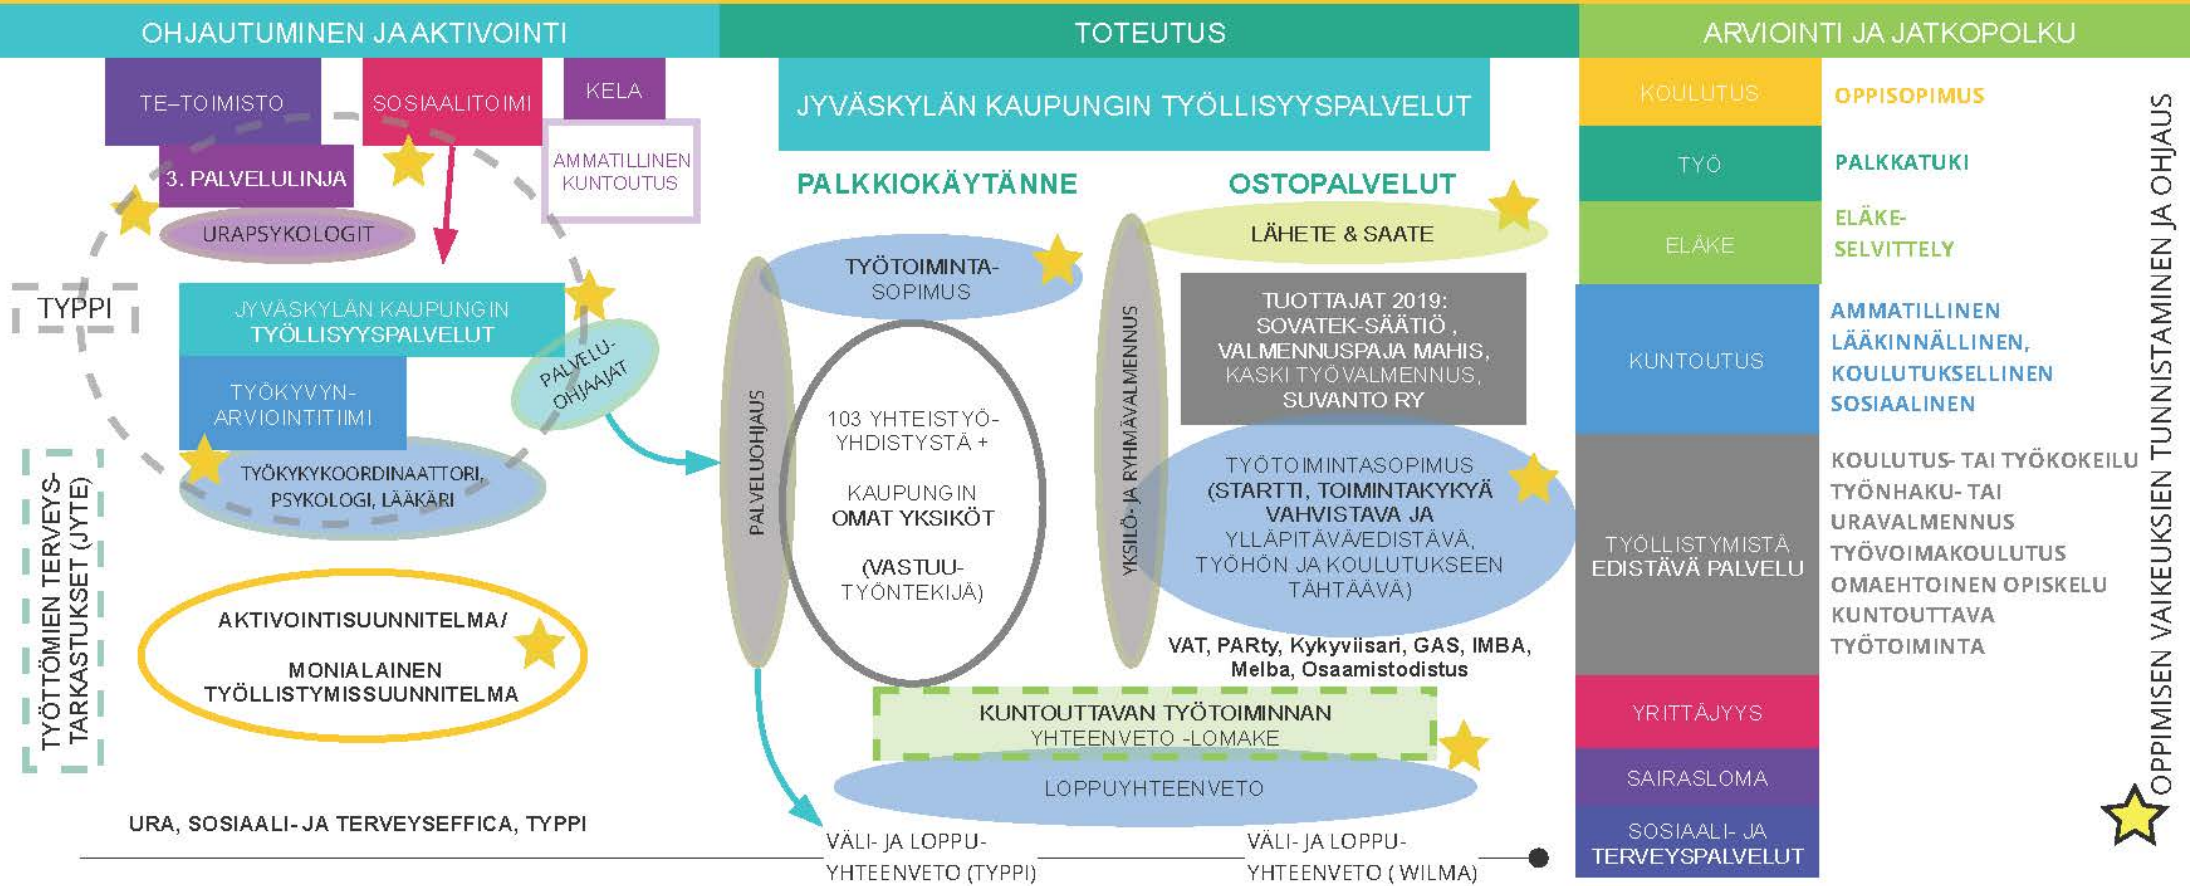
OHJAUTUMINEN JA AKTIVOINTI

TOTEUTUS

ARVIOINTI JA JATKOPOLKU

TE-TOIMISTO

SOSIAALITOIMI

KELA

AMMATILLINEN KUNTOUTUS

3. PALVELULINJA

URAPSYKOLOGIT

TYPPI

JYVÄSKYLÄN KAUPUNGIN TYÖLLISYYSPALVELUT

TYÖKYVYN-ARVIOINTITIIMI

PALVELU-OHJAAJAT

TYÖKYKYKOORDINAATTORI, PSYKOLOGI, LÄÄKÄRI

TYÖTTÖMIEN TERVEYS-TARKASTUKSET (JYTE)

AKTIVOINTISUUNNITELMA/

MONIALAINEN TYÖLLISTYMISSUUNNITELMA

URA, SOSIAALI- JA TERVEYSEFFICA, TYPPI

JYVÄSKYLÄN KAUPUNGIN TYÖLLISYYSPALVELUT

PALKKIOKÄYTÄNNE

OSTOPALVELUT

TYÖTOIMINTA-SOPIMUS

PALVELUOHJAUS

103 YHTEISTYÖ-YHDISTYSTÄ +

KAUPUNGIN OMAT YKSIKÖT

(VASTUU-TYÖNTEKIJÄ)

YKSILÖ- JA RYHMÄVALMENNUS

LÄHETE & SAATE

TUOTTAJAT 2019: SOVATEK-SÄÄTIÖ , VALMENNUSPAJA MAHIS, KASKI TYÖVALMENNUS, SUVANTO RY

TYÖTOIMINTASOPIMUS (STARTTI, TOIMINTAKYKYÄ VAHVISTAVA JA YLLÄPITÄVÄ/EDISTÄVÄ, TYÖHÖN JA KOULUTUKSEEN TÄHTÄÄVÄ)

VAT, PARty, Kykyviisari, GAS, IMBA, Melba, Osaamistodistus

KUNTOUTTAVAN TYÖTOIMINNAN YHTEENVETO -LOMAKE

LOPPUYHTEENVETO

VÄLI- JA LOPPU-YHTEENVETO (TYPPI)

VÄLI- JA LOPPU-YHTEENVETO ( WILMA)

KOULUTUS

OPPISOPIMUS

TYÖ

PALKKATUKI

ELÄKE

ELÄKE-SELVITTELY

KUNTOUTUS

AMMATILLINEN LÄÄKINNÄLLINEN, KOULUTUKSELLINEN SOSIAALINEN

TYÖLLISTYMISTÄ EDISTÄVÄ PALVELU

KOULUTUS- TAI TYÖKOKEILU
TYÖNHAKU- TAI URAVALMENNUS
TYÖVOIMAKOULUTUS
OMAEHTOINEN OPISKELU
KUNTOUTTAVA TYÖTOIMINTA

YRITTÄJYYS

SAIRASLOMA

SOSIAALI- JA TERVEYSPALVELUT

OPPIMISEN VAIKEUKSIEN TUNNISTAMINEN JA OHJAUS